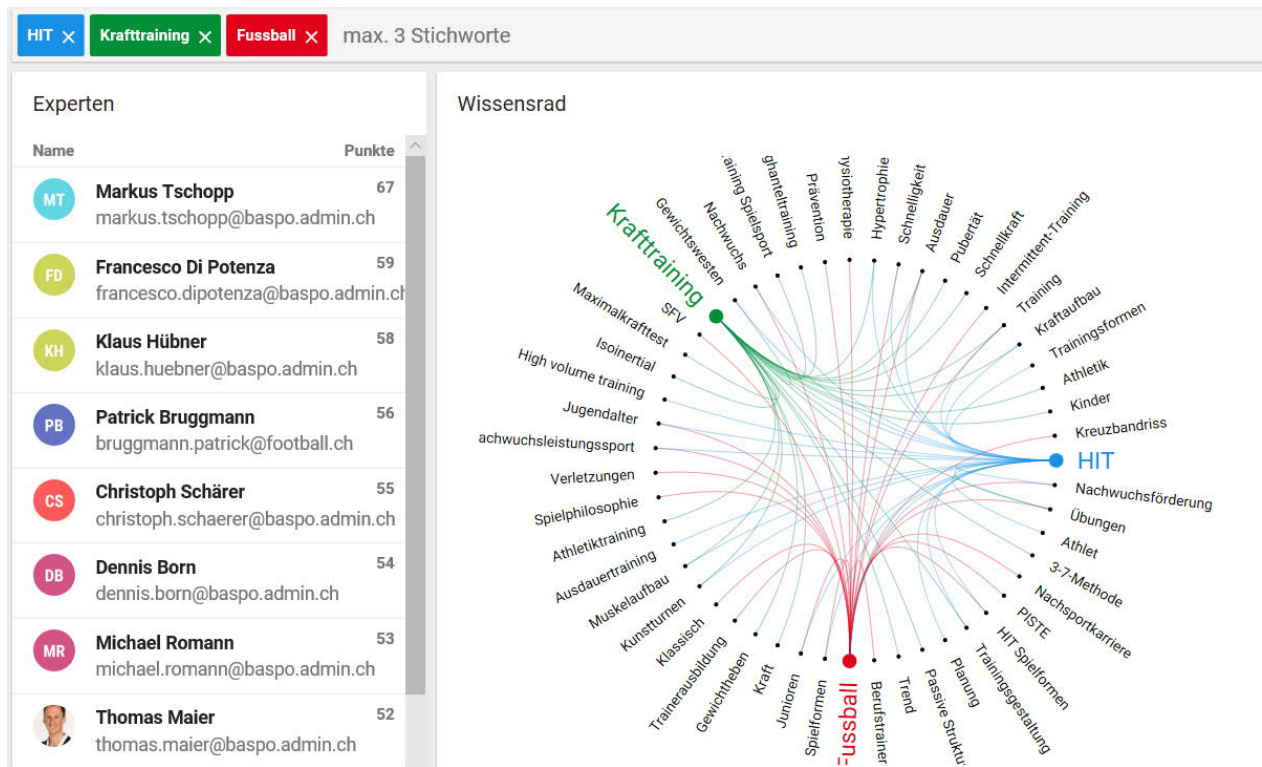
HIT ✕ Krafttraining ✕ Fussball ✕ max. 3 Stichworte

Experten

| Name | Punkte |
|---|---|
| MT Markus Tschopp markus.tschopp@baspo.admin.ch | 67 |
| FD Francesco Di Potenza francesco.dipotenza@baspo.admin.ch | 59 |
| KH Klaus Hübner klaus.huebner@baspo.admin.ch | 58 |
| PB Patrick Bruggmann bruggmann.patrick@football.ch | 56 |
| CS Christoph Schärer christoph.schaerer@baspo.admin.ch | 55 |
| DB Dennis Born dennis.born@baspo.admin.ch | 54 |
| MR Michael Romann michael.romann@baspo.admin.ch | 53 |
| Thomas Maier thomas.maier@baspo.admin.ch | 52 |

Wissensrad

Krafttraining
Gewichtswesten
Nachwuchs
aining Spielsport
ghanteltraining
Prävention
ysiotherapie
Hypertrophie
Schnelligkeit
Ausdauer
Pubertät
Schnellkraft
Intermittent-Training
Training
Kraftaufbau
Trainingsformen
Athletik
Kinder
Kreuzbandriss
HIT
Nachwuchsförderung
Übungen
Athlet
3-7-Methode
Nachsportkarriere
PISTE
HIT Spielformen
Trainingsgestaltung
Planung
Passive Struktu
Trend
Berufstrainer
Fussball
Spielformen
Junioren
Kraft
Gewichtheben
Trainerausbildung
Klassisch
Kunstturnen
Muskelaufbau
Ausdauertraining
Athletiktraining
Spielphilosophie
Verletzungen
achwuchsleistungssport
Jugendalter
High volume training
Isoinertial
Maximalkrafttest
SFV